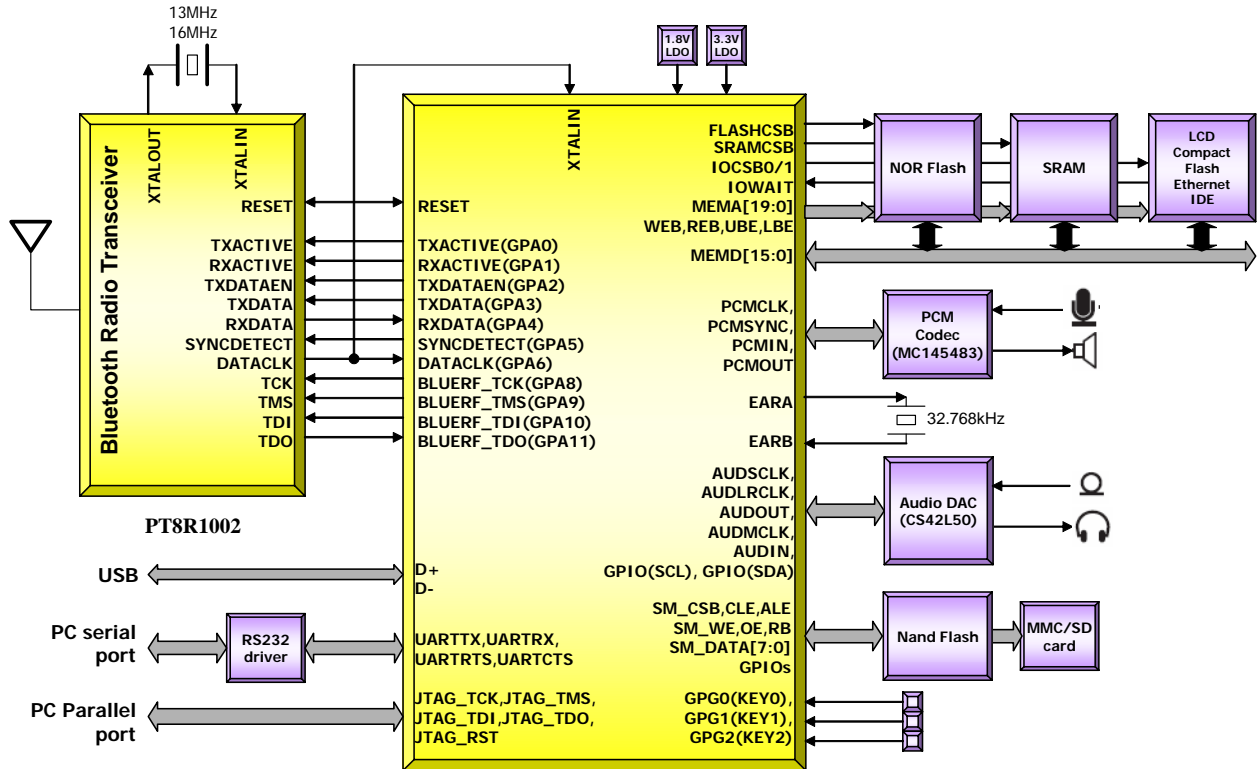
13MHz
16MHz

1.8V LDO
3.3V LDO

Bluetooth Radio Transceiver
XTALOUT
XTALIN
RESET
TXACTIVE
RXACTIVE
TXDATAEN
TXDATA
RXDATA
SYNCDETECT
DATACLK
TCK
TMS
TDI
TDO

PT8R1002

XTALIN
RESET
TXACTIVE(GPA0)
RXACTIVE(GPA1)
TXDATAEN(GPA2)
TXDATA(GPA3)
RXDATA(GPA4)
SYNCDETECT(GPA5)
DATACLK(GPA6)
BLUERF_TCK(GPA8)
BLUERF_TMS(GPA9)
BLUERF_TDI(GPA10)
BLUERF_TDO(GPA11)

FLASHCSB
SRAMCSB
IOCSB0/1
IOWAIT
MEMA[19:0]
WEB,REB,UBE,LBE
MEMD[15:0]

NOR Flash
SRAM
LCD Compact Flash Ethernet IDE

PCMCLK,
PCMSYNC,
PCMIN,
PCMOUT

PCM Codec (MC145483)

EARA
EARB
32.768kHz

AUDSCLK,
AUDLRCLK,
AUDOUT,
AUDMCLK,
AUDIN,
GPIO(SCL), GPIO(SDA)

Audio DAC (CS42L50)

USB
D+
D-

SM_CSB,CLE,ALE
SM_WE,OE,RB
SM_DATA[7:0]
GPIOs

Nand Flash
MMC/SD card

PC serial port
RS232 driver
UARTTX,UARTRX,
UARTRTS,UARTCTS

PC Parallel port
JTAG_TCK,JTAG_TMS,
JTAG_TDI,JTAG_TDO,
JTAG_RST

GPG0(KEY0),
GPG1(KEY1),
GPG2(KEY2)